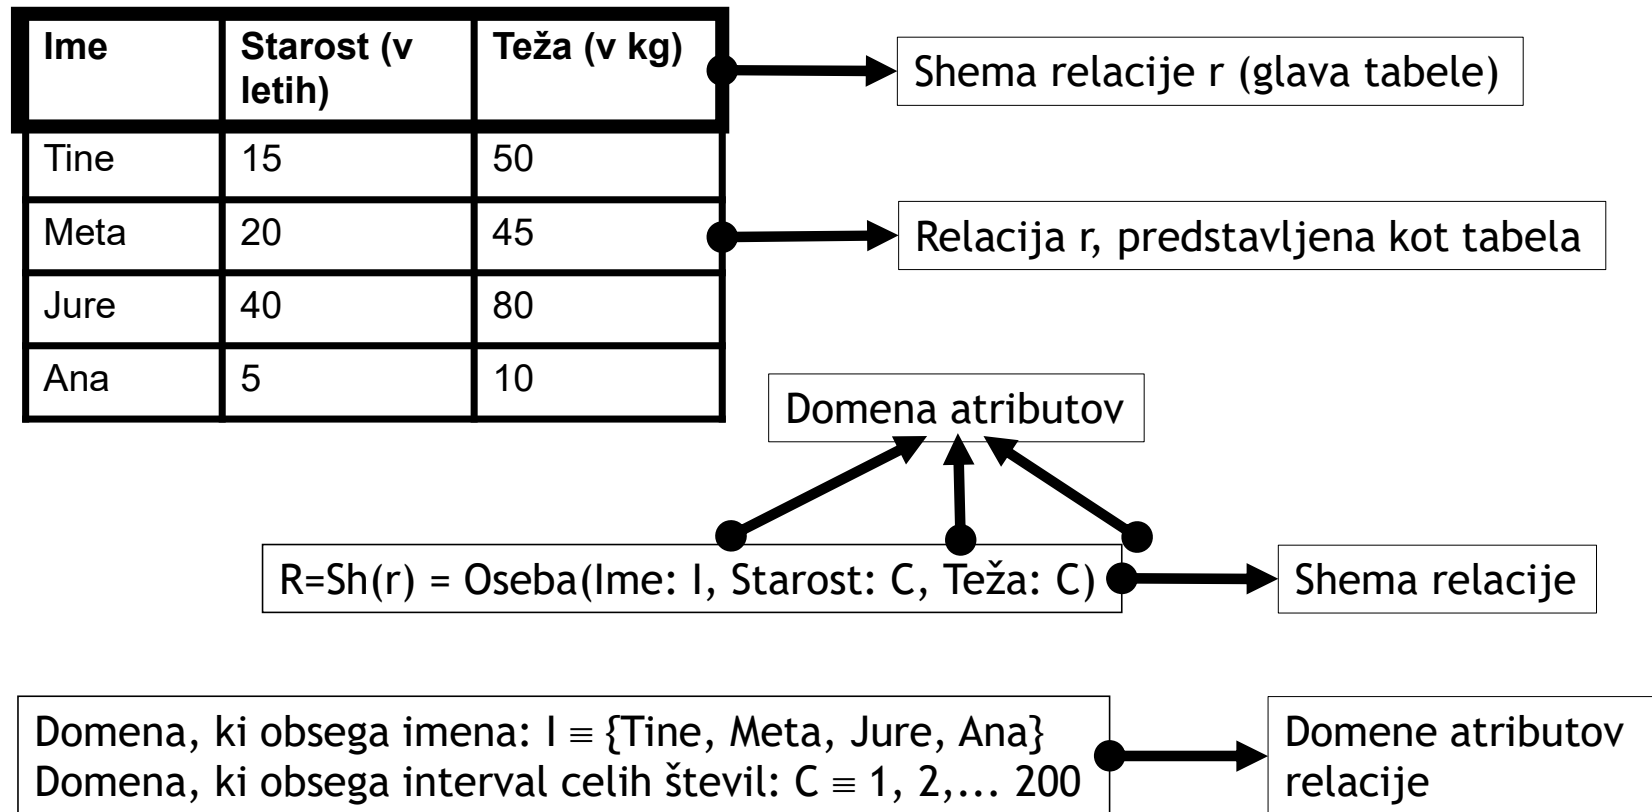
| Ime | Starost (v letih) | Teža (v kg) |
|---|---|---|
| Tine | 15 | 50 |
| Meta | 20 | 45 |
| Jure | 40 | 80 |
| Ana | 5 | 10 |

Shema relacije r (glava tabele)

Relacija r, predstavljena kot tabela

Domena atributov

R=Sh(r) = Oseba(Ime: I, Starost: C, Teža: C)

Shema relacije

Domena, ki obsega imena: $I \equiv$ {Tine, Meta, Jure, Ana}
Domena, ki obsega interval celih števil: $C \equiv$ 1, 2,... 200

Domene atributov relacije